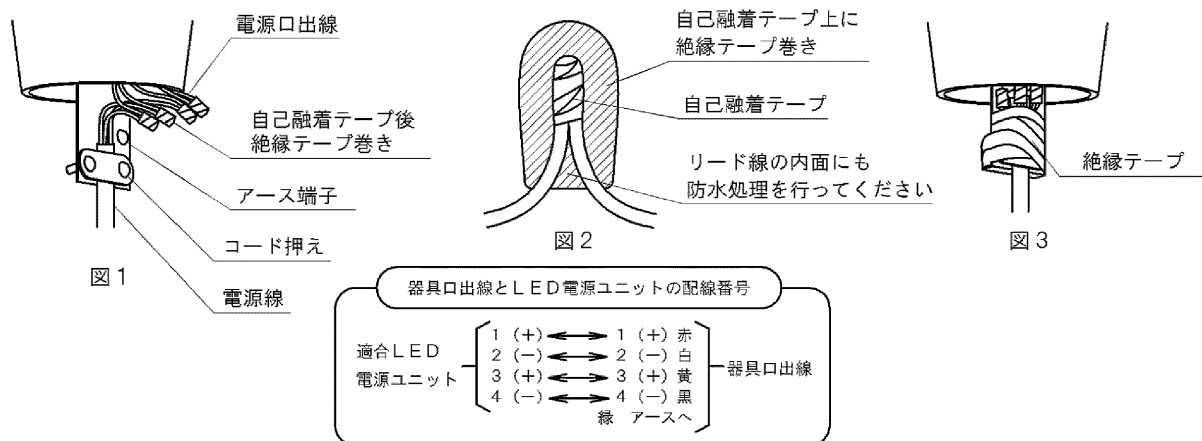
電源口出線

自己融着テープ後
絶縁テープ巻き

アース端子

コード押え

電源線

図1

自己融着テープ上に
絶縁テープ巻き

自己融着テープ

リード線の内面にも
防水処理を行ってください

図2

絶縁テープ

図3

器具口出線とＬＥＤ電源ユニットの配線番号

適合ＬＥＤ
電源ユニット

1 (+) ⟷ 1 (+) 赤
2 (−) ⟷ 2 (−) 白
3 (+) ⟷ 3 (+) 黄
4 (−) ⟷ 4 (−) 黒
緑　アースへ

器具口出線